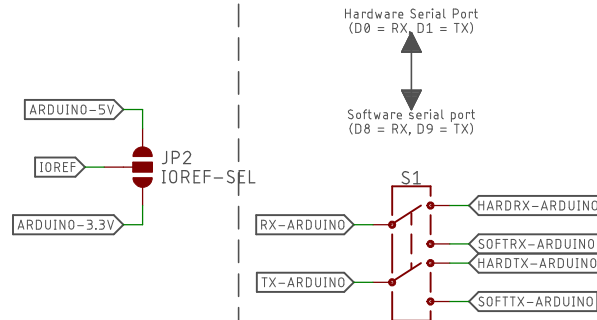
Hardware Serial Port
(D0 = RX, D1 = TX)

Software serial port
(D8 = RX, D9 = TX)

ARDUINO-5V

IOREF

JP2
IOREF-SEL

ARDUINO-3.3V

S1

RX-ARDUINO

TX-ARDUINO

HARDRX-ARDUINO

SOFTRX-ARDUINO

HARDTX-ARDUINO

SOFTTX-ARDUINO